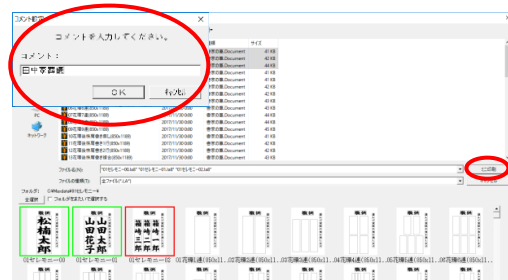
コメント設定

コメントを入力してください。

コメント：

田中家葬儀

ＯＫ

キャンセル

サイズ

PC

ネットワーク

ファイル名(N):

ファイルの種類(T):

全ファイル(*.*)

フォルダ:

全選択

フォルダを含めて選択する

松楠太郎

山田花子

01セレモニー00

01セレモニー01

01セレモニー02

印刷